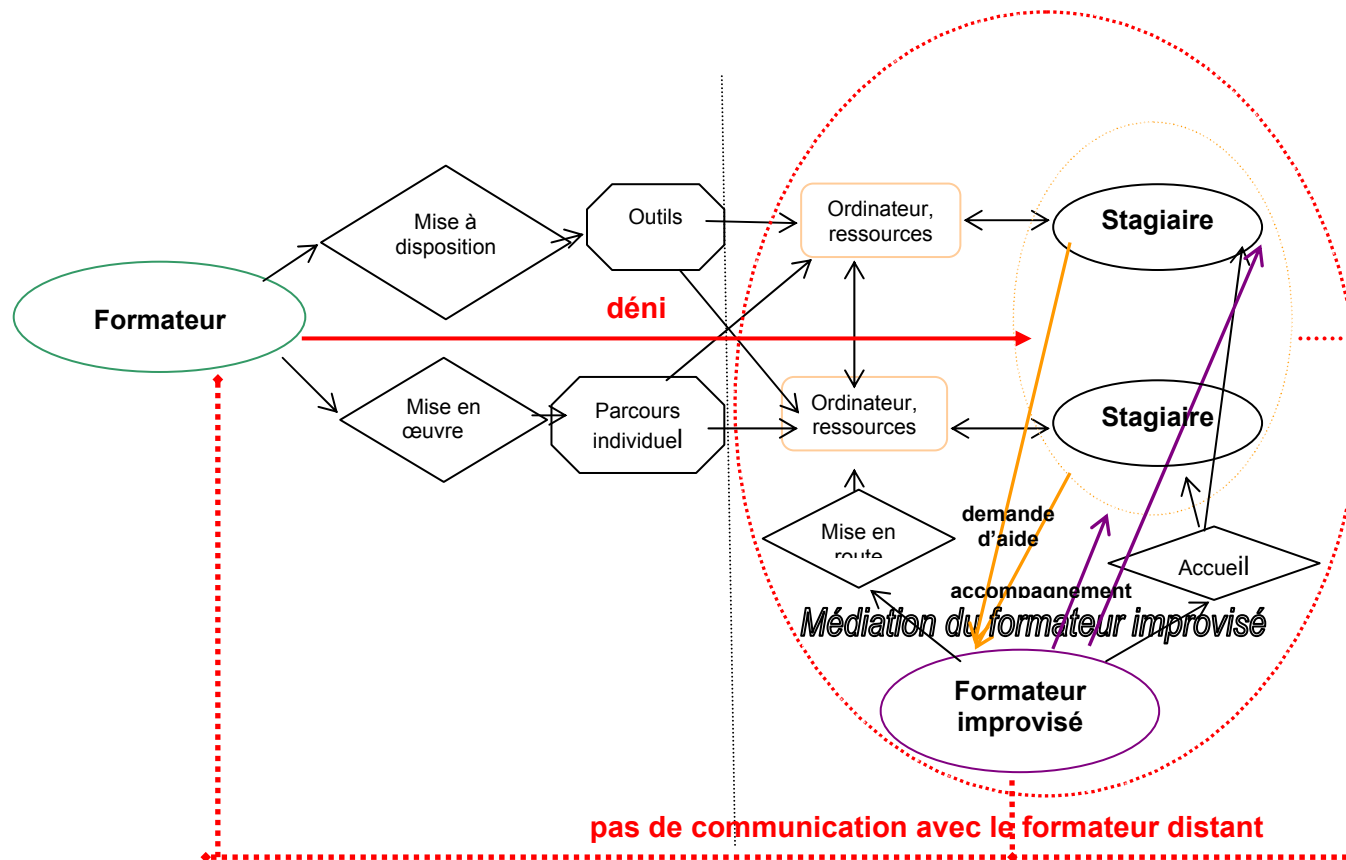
Formateur

Mise à disposition

Outils

Ordinateur, ressources

Stagiaire

déni

Mise en œuvre

Parcours individuel

Ordinateur, ressources

Stagiaire

Mise en route

demande d'aide

accompagnement

Accueil

Médiation du formateur improvisé

Formateur improvisé

pas de communication avec le formateur distant